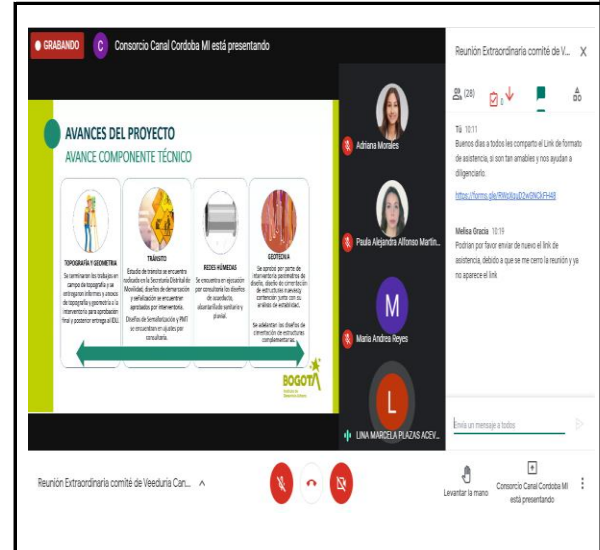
● GRABANDO C Consorcio Canal Cordoba MI está presentando

AVANCES DEL PROYECTO
AVANCE COMPONENTE TÉCNICO

TOPOGRAFÍA Y GEOMETRIA
Se terminaron los trabajos en campo de topografía y se entregaron informes y anexos de topografía y geometría a la interventoría para aprobación final y posterior entrega al IDU.

TRÁNSITO
Estudio de tránsito se encuentra radicado en la Secretaría Distrital de Movilidad, diseños de demarcación y señalización se encuentran aprobados por interventoría.
Diseños de Semaforización y PMT se encuentran en ajustes por consultoría.

REDES HÚMEDAS
Se encuentra en ejecución por consultoría los diseños de acueducto, alcantarillado sanitario y pluvial.

GEOTECNIA
Se aprobó por parte de interventoría parámetros de diseño, diseño de cimentación de estructuras nuevas y contención; junto con su análisis de estabilidad.
Se adelantan los diseños de cimentación de estructuras complementarias.

BOGOTÁ

Adriana Morales
Paula Alejandra Alfonso Martin...
M
Maria Andrea Reyes
L
LINA MARCELA PLAZAS ACEV...

Reunión Extraordinaria comité de V... X
(28)

Tú 10:11
Buenos dias a todos les comparto el Link de formato de asistencia, si son tan amables y nos ayudan a diligenciarlo.
https://forms.gle/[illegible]

Melisa Gracia 10:19
Podrian por favor enviar de nuevo el link de asistencia, debido a que se me cerro la reunión y ya no aparece el link

Envía un mensaje a todos

Reunión Extraordinaria comité de Veeduría Can... ^
Levantar la mano
Consorcio Canal Cordoba MI está presentando